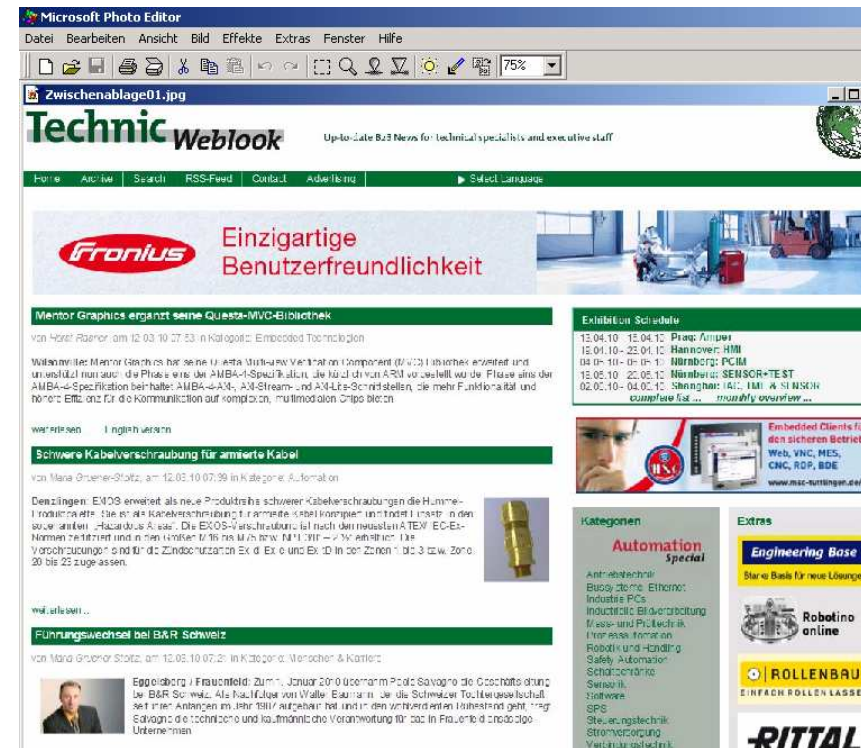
Microsoft Photo Editor

Datei Bearbeiten Ansicht Bild Effekte Extras Fenster Hilfe

75%

Zwischenablage01.jpg

Technic Weblook

Up-to-date B2B News for technical specialists and executive staff

Home Archive Search RSS-Feed Contact Advertising ▶ Select Language

Fronius Einzigartige Benutzerfreundlichkeit

Mentor Graphics ergänzt seine Questa-MVC-Bibliothek

von Horst Rasner am 12.03.10 07:53 in Kategorie: Embedded Technologien

Wilsonville: Mentor Graphics hat seine Questa Multi-view Verification Component (MVC) Bibliothek erweitert und unterstützt nun auch die Phase eins der AMBA-4-Spezifikation, die kürzlich von ARM vorgestellt wurde. Phase eins der AMBA-4-Spezifikation beinhaltet AMBA-4-AXI-, AXI-Stream- und AXI-Lite-Schnittstellen, die mehr Funktionalität und höhere Effizienz für die Kommunikation auf komplexen, multimodalen Chips bieten.

weiterlesen English version

Schwere Kabelverschraubung für armierte Kabel

von Maria Gruener-Stoltz, am 12.03.10 07:39 in Kategorie: Automation

Denzlingen: EXOS erweitert als neue Produktreihe schwerer Kabelverschraubungen die Hummel-Produktpalette. Sie ist als Kabelverschraubung für armierte Kabel konzipiert und findet Einsatz in den sogenannten „Hazardous Areas". Die EXOS-Verschraubung ist nach den neuesten ATEX/IEC-Ex-Normen zertifiziert und in den Größen M 16 bis M 75 bzw. NPT 3/8" – 2 ½" erhältlich. Die Verschraubungen sind für die Zündschutzarten Ex d, Ex e und Ex tD in den Zonen 1 bis 2 bzw. Zone 20 bis 22 zugelassen.

weiterlesen...

Führungswechsel bei B&R Schweiz

von Maria Gruener-Stoltz, am 12.03.10 07:21 in Kategorie: Menschen & Karriere

Eggelsberg / Frauenfeld: Zum 1. Januar 2010 übernahm Paolo Salvagno die Geschäftsleitung der B&R Schweiz. Als Nachfolger von Walter Baumann, der die Schweizer Tochtergesellschaft seit ihren Anfängen im Jahr 1997 aufgebaut hat und in den wohlverdienten Ruhestand geht, trägt Salvagno die technische und kaufmännische Verantwortung für das in Frauenfeld ansässige Unternehmen.

Exhibition Schedule
13.04.10 - 15.04.10 Prag: Amper
19.04.10 - 23.04.10 Hannover: HMI
04.05.10 - 06.05.10 Nürnberg: PCIM
18.05.10 - 20.05.10 Nürnberg: SENSOR+TEST
02.06.10 - 04.06.10 Shanghai: IAS, EMI & SENSOR
complete list ... monthly overview ...

Embedded Clients für den sicheren Betrieb
Web, VNC, MES, CNC, RDP, BDE
www.msc-tuttlingen.de

Kategorien
Automation Special
Antriebstechnik
Bussysteme, Ethernet
Industrie PCs
Industrielle Bildverarbeitung
Mess- und Prüftechnik
Prozessautomation
Robotik und Handling
Safety Automation
Schaltschränke
Sensorik
Software
SPS
Steuerungstechnik
Stromversorgung
Verbindungstechnik

Extras
Engineering Base
Starke Basis für neue Lösungen
Robotino online
ROLLENBAU
EINFACH ROLLEN LASSEN
RITTAL